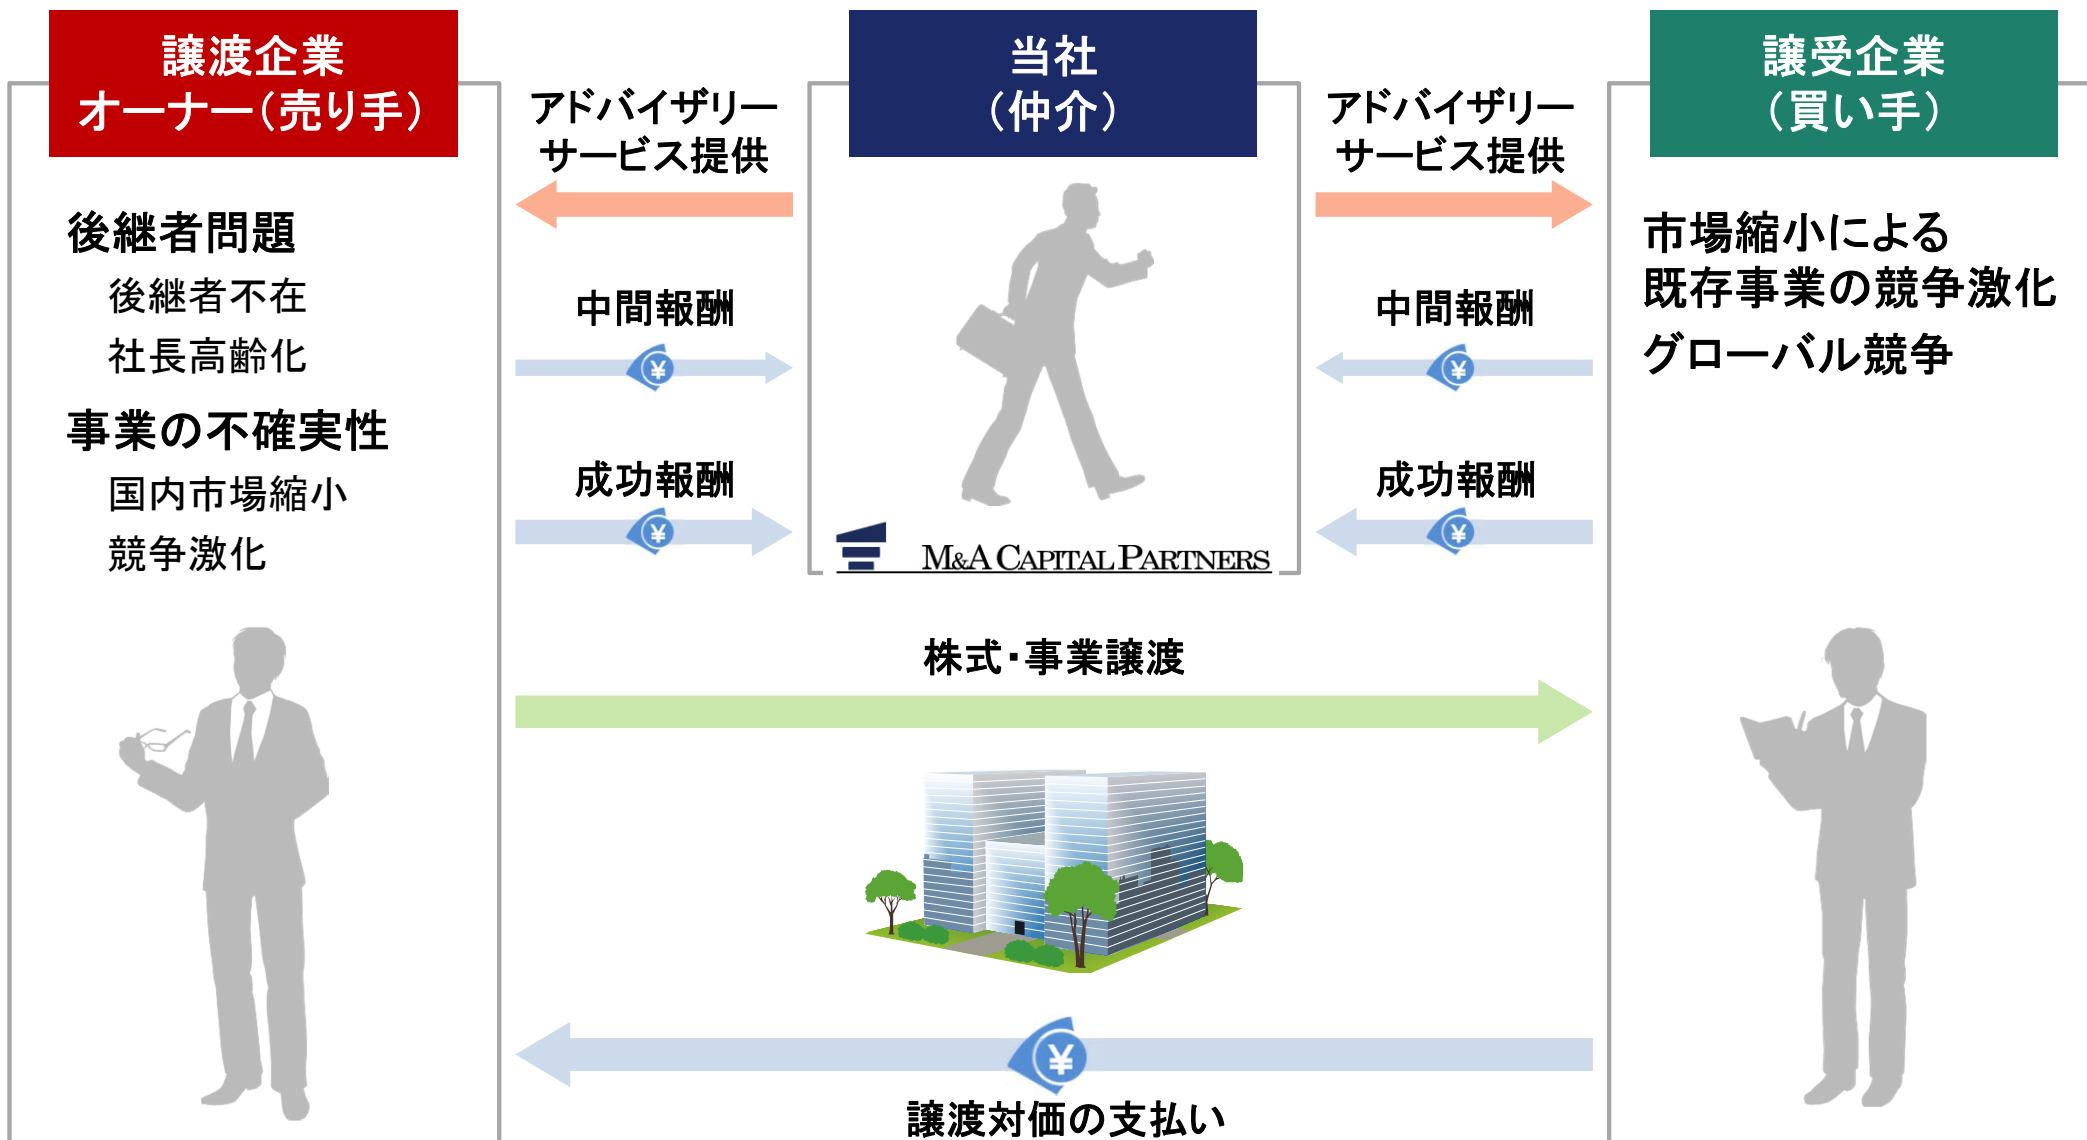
譲渡企業
オーナー（売り手）

後継者問題
後継者不在
社長高齢化

事業の不確実性
国内市場縮小
競争激化

アドバイザリーサービス提供

中間報酬
¥

成功報酬
¥

当社
（仲介）

M&A CAPITAL PARTNERS

アドバイザリーサービス提供

中間報酬
¥

成功報酬
¥

譲受企業
（買い手）

市場縮小による
既存事業の競争激化
グローバル競争

株式・事業譲渡

¥
譲渡対価の支払い